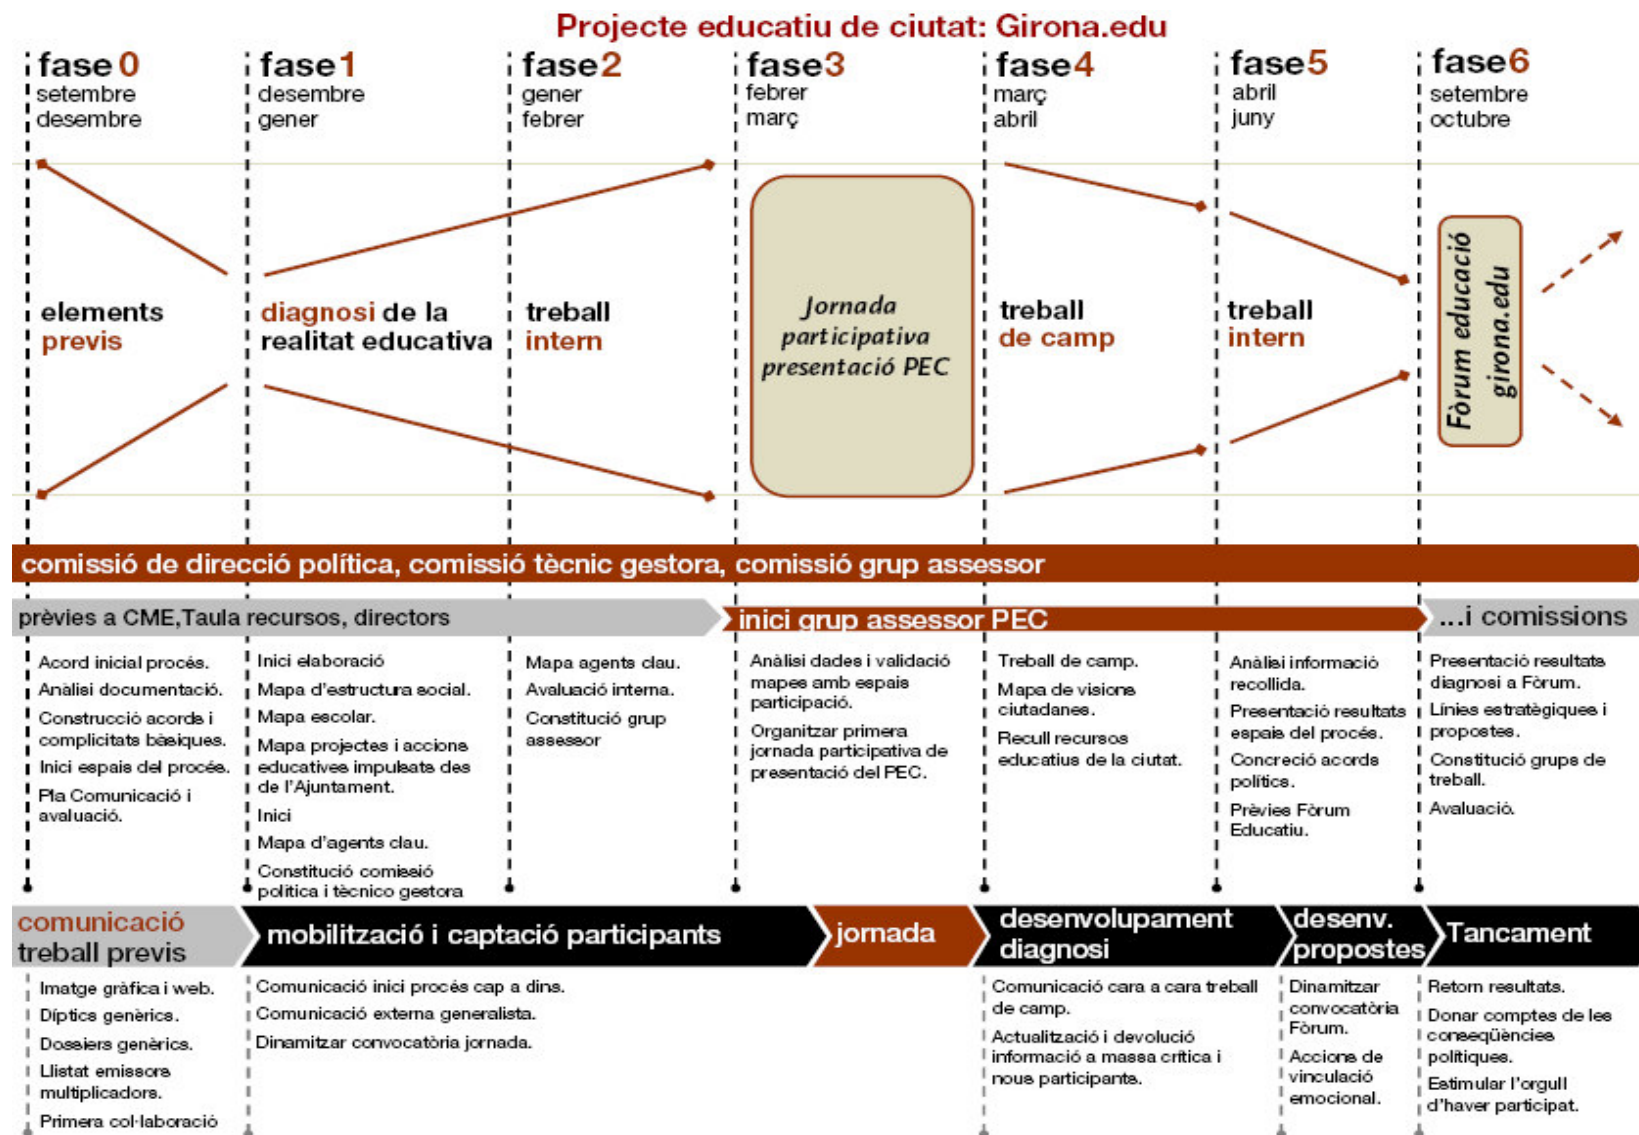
Projecte educatiu de ciutat: Girona.edu

fase 0
setembre
desembre

fase 1
desembre
gener

fase 2
gener
febrer

fase 3
febrer
març

fase 4
març
abril

fase 5
abril
juny

fase 6
setembre
octubre

elements previs

diagnosi de la realitat educativa

treball intern

Jornada participativa presentació PEC

treball de camp

treball intern

Fòrum educació girona.edu

comissió de direcció política, comissió tècnic gestora, comissió grup assessor

prèvies a CME,Taula recursos, directors

inici grup assessor PEC

...i comissions

Acord inicial procés.
Anàlisi documentació.
Construcció acords i complicitats bàsiques.
Inici espais del procés.
Pla Comunicació i avaluació.

Inici elaboració
Mapa d'estructura social.
Mapa escolar.
Mapa projectes i accions educatives impulsats des de l'Ajuntament.
Inici
Mapa d'agents clau.
Constitució comissió política i tècnico gestora

Mapa agents clau.
Avaluació interna.
Constitució grup assessor

Anàlisi dades i validació mapes amb espais participació.
Organitzar primera jornada participativa de presentació del PEC.

Treball de camp.
Mapa de visions ciutadanes.
Recull recursos educatius de la ciutat.

Anàlisi informació recollida.
Presentació resultats espais del procés.
Concreció acords polítics.
Prèvies Fòrum Educatiu.

Presentació resultats diagnosi a Fòrum.
Línies estratègiques i propostes.
Constitució grups de treball.
Avaluació.

comunicació treball previs

mobilització i captació participants

jornada

desenvolupament diagnosi

desenv. propostes

Tancament

Imatge gràfica i web.
Díptics genèrics.
Dossiers genèrics.
Llistat emissors multiplicadors.
Primera col·laboració

Comunicació inici procés cap a dins.
Comunicació externa generalista.
Dinamitzar convocatòria jornada.

Comunicació cara a cara treball de camp.
Actualització i devolució informació a massa crítica i nous participants.

Dinamitzar convocatòria Fòrum.
Accions de vinculació emocional.

Retorn resultats.
Donar comptes de les conseqüències polítiques.
Estimular l'orgull d'haver participat.